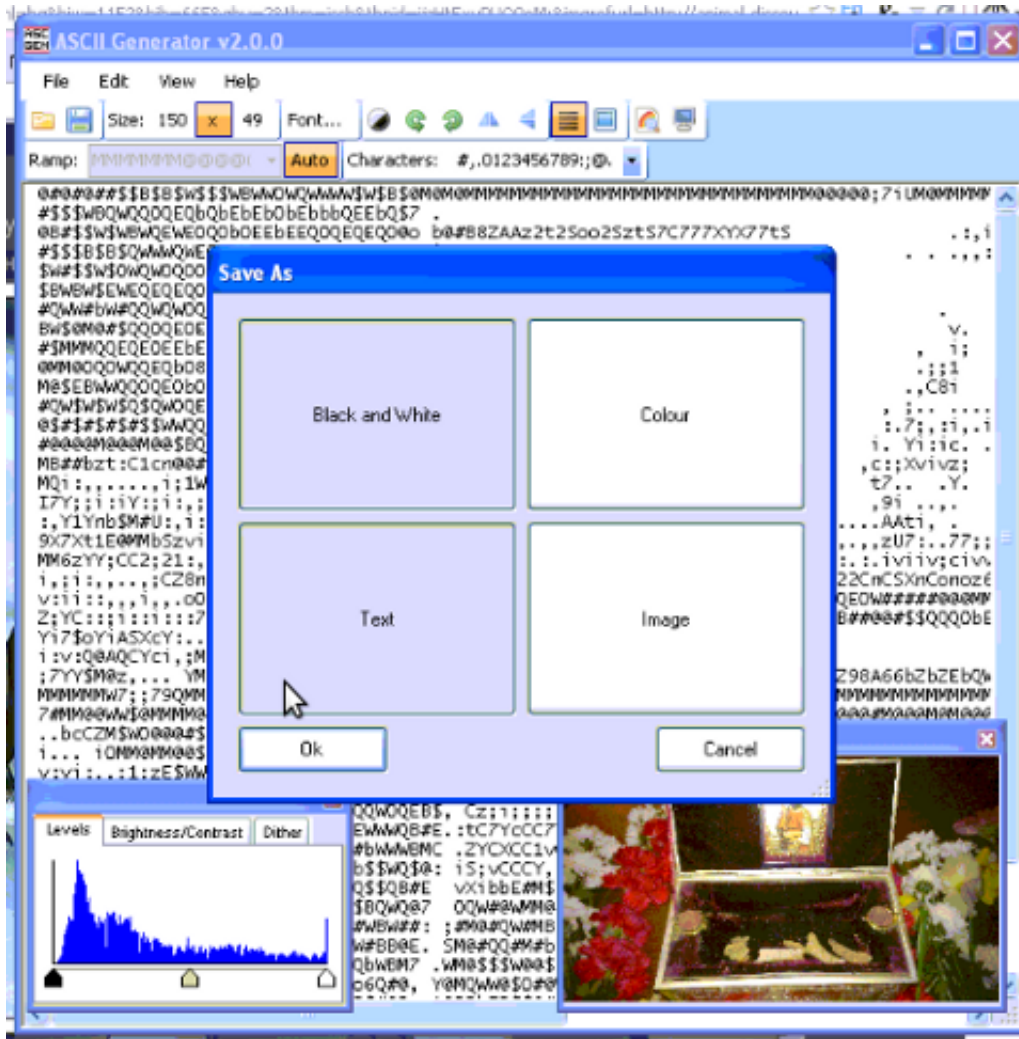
ASCII Generator v2.0.0

File Edit View Help

Size: 150 x 49 Font...

Ramp: MMMMMMM@@@@( Auto Characters: #,.0123456789:;@.

@@@#@##$$B$B$W$$$WBWWOWQWWWW$W$B$@M@M@MMMMMMMMMMMMMMMMMMMMMMMMMMMMM@@@@@@;7iUM@MMMM
#$$$WBQWQQQQEQbQbEbEbObEbbbQEEbQ$7 .
@B#$$W$WBWQEWEOQQbOEEbEEQQQEQEQ@o b@#B8ZAAz2t2Soo2SztS7C777XYX77tS
#$$$B$B$QWWWQWE
$W#$$W$OWQWQOQO
$BWBW$EWEQEQEQO
#QWW#bW#QQWQWOQ
BW$@M@#$QQQQEOE
#$MMMQQEQEOEEbE
@MM@OQOWQQEQbO8
M@$EBWWQQQQEObO
#QW$W$W$Q$QWOQE
@$#$#$#$#$$WWQQ
#@@@@M@@@M@@$BQ
MB##bzt:C1cn@@#
MQi:.......i;1W
I7Y;;i:iY::i:,;
:,Y1Ynb$M#U:,i:
9X7Xt1E@MMbSzvi
MM6zYY;CC2;21:,
i,;i:,...,;CZ8m
v:ii::,,,i,,.oO
Z;YC::;i::i:::7
Yi7$oYiASXcY:..
i:v:Q@AQCYci,;M
;7YY$M@z,... YM
MMMMMMW7;;79QMM
7#MM@@WW$@MMMM@
..bcCZM$WO@@@#$
i... iOMM@MM@@$
v:vi:..:1:zE$WW

.:,i
. . .,,:
v.
, i;
.;;1
.,C8i
, ;.. ....
:.7;,:i,.i
i. Yi:ic. .
,c:;Xvivz;
t7.. .Y.
,9i .,.
....AAti, .
.,zU7:..77;;
:.:.iviiv;civ
22CmCSXnConoz6
QEOW#####@@@MM
B#@@#$$QQQObE
Z98A66bZbZEbQW
MMMMMMMMMMMMMM
@@@#M@@@M@M@@@

Save As
Black and White
Colour
Text
Image
Ok
Cancel

Levels Brightness/Contrast Dither

QQWOQEB$, Cz;i;;;;
EWWWQB#E.:tC7YcCC7
#bWWWBMC .ZYCXCC1v
b$$WQ$@: iS;vCCCY,
Q$$QB#E vXibbE#M$
$BQWQ@7 OQW#@WMM@
#WBW##: ;#M@#QWWMB
W#BB@E. SM@#QQ#M#b
QbWBM7 .WM@$$$W@@$
o6Q#@, Y@MQWW@$O#@